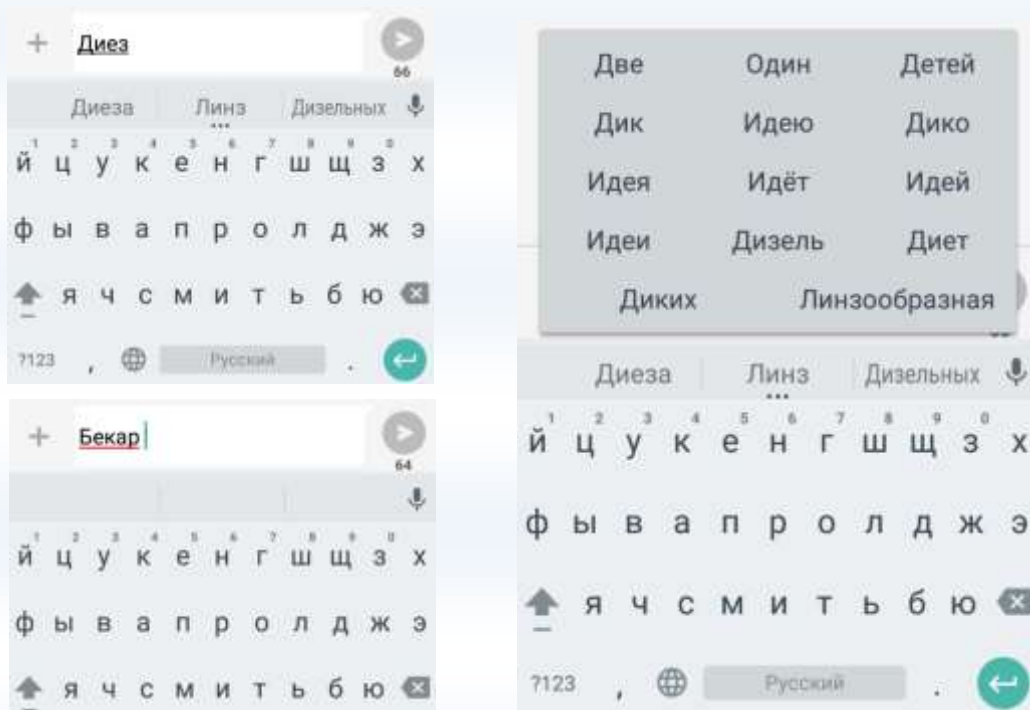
+ Диез

66

Диеза | Линз | Дизельных

1 2 3 4 5 6 7 8 9 0
й ц у к е н г ш щ з х

ф ы в а п р о л д ж э

я ч с м и т ь б ю

?123 , Русский .

+ Бекар

64

1 2 3 4 5 6 7 8 9 0
й ц у к е н г ш щ з х

ф ы в а п р о л д ж э

я ч с м и т ь б ю

| | | |
|---|---|---|
| Две | Один | Детей |
| Дик | Идею | Дико |
| Идея | Идёт | Идей |
| Идеи | Дизель | Диет |
| Диких | Линзообразная | |

Диеза | Линз | Дизельных

1 2 3 4 5 6 7 8 9 0
й ц у к е н г ш щ з х

ф ы в а п р о л д ж э

я ч с м и т ь б ю

?123 , Русский .